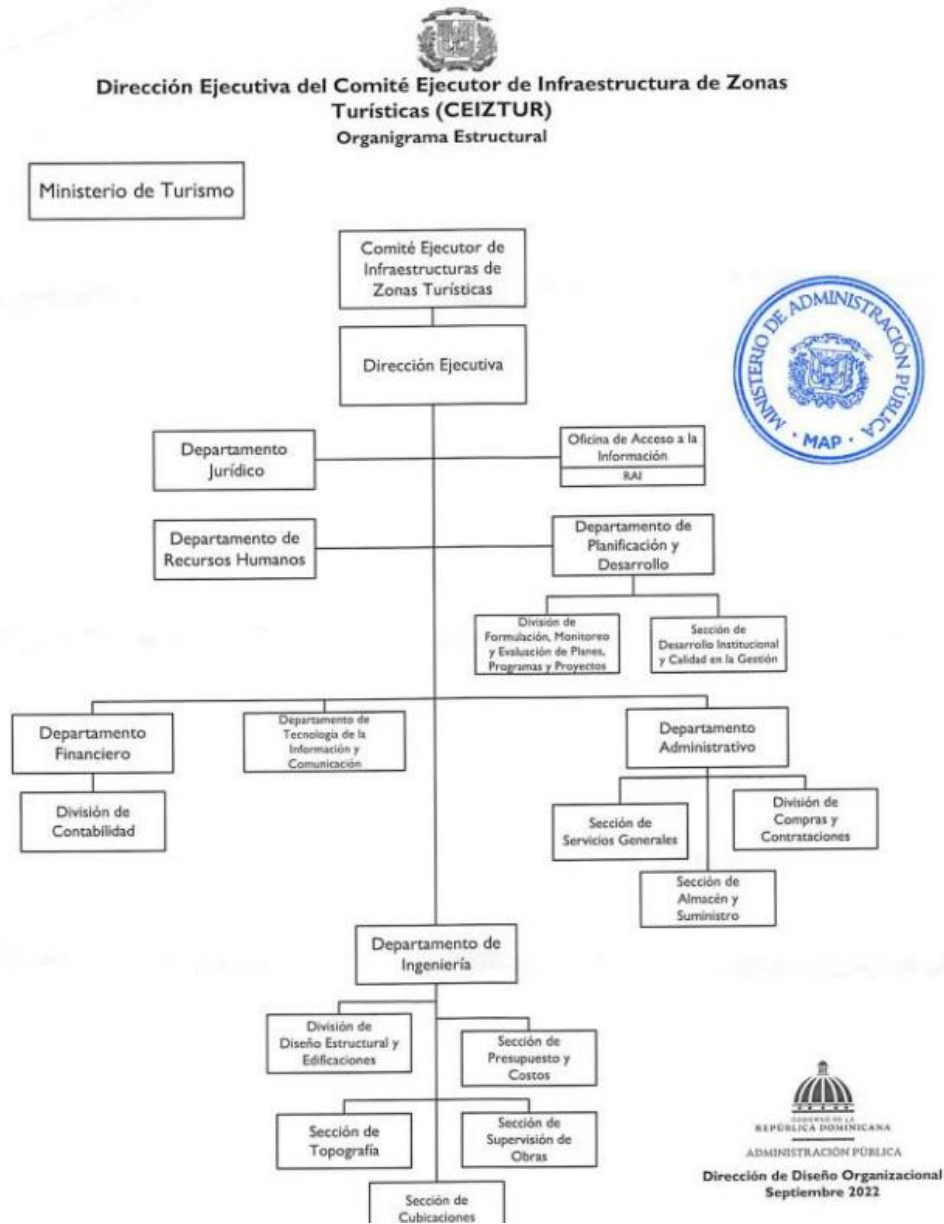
Dirección Ejecutiva del Comité Ejecutor de Infraestructura de Zonas Turísticas (CEIZTUR)
Organigrama Estructural

Ministerio de Turismo

Comité Ejecutor de Infraestructuras de Zonas Turísticas

Dirección Ejecutiva

MINISTERIO DE ADMINISTRACIÓN PÚBLICA
· MAP ·

Departamento Jurídico

Oficina de Acceso a la Información
RAI

Departamento de Recursos Humanos

Departamento de Planificación y Desarrollo

División de Formulación, Monitoreo y Evaluación de Planes, Programas y Proyectos

Sección de Desarrollo Institucional y Calidad en la Gestión

Departamento Financiero

División de Contabilidad

Departamento de Tecnología de la Información y Comunicación

Departamento Administrativo

Sección de Servicios Generales

División de Compras y Contrataciones

Sección de Almacén y Suministro

Departamento de Ingeniería

División de Diseño Estructural y Edificaciones

Sección de Presupuesto y Costos

Sección de Topografía

Sección de Supervisión de Obras

Sección de Cubicaciones

GOBIERNO DE LA REPÚBLICA DOMINICANA
ADMINISTRACIÓN PÚBLICA

Dirección de Diseño Organizacional
Septiembre 2022